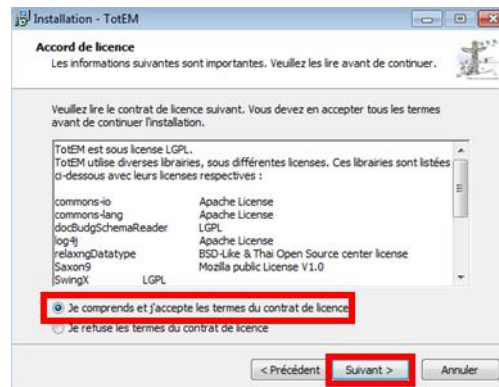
Installation - TotEM

Accord de licence

Les informations suivantes sont importantes. Veuillez les lire avant de continuer.

Veuillez lire le contrat de licence suivant. Vous devez en accepter tous les termes avant de continuer l'installation.

TotEM est sous license LGPL.
TotEM utilise diverses librairies, sous différentes licenses. Ces librairies sont listées ci-dessous avec leurs licenses respectives :

| | |
|---|---|
| commons-io | Apache License |
| commons-lang | Apache License |
| docBudgSchemaReader | LGPL |
| log4j | Apache License |
| relaxngDatatype | BSD-Like & Thai Open Source center license |
| Saxon9 | Mozilla public License V1.0 |
| SwingX | LGPL |

Je comprends et j'accepte les termes du contrat de licence

Je refuse les termes du contrat de licence

< Précédent Suivant > Annuler